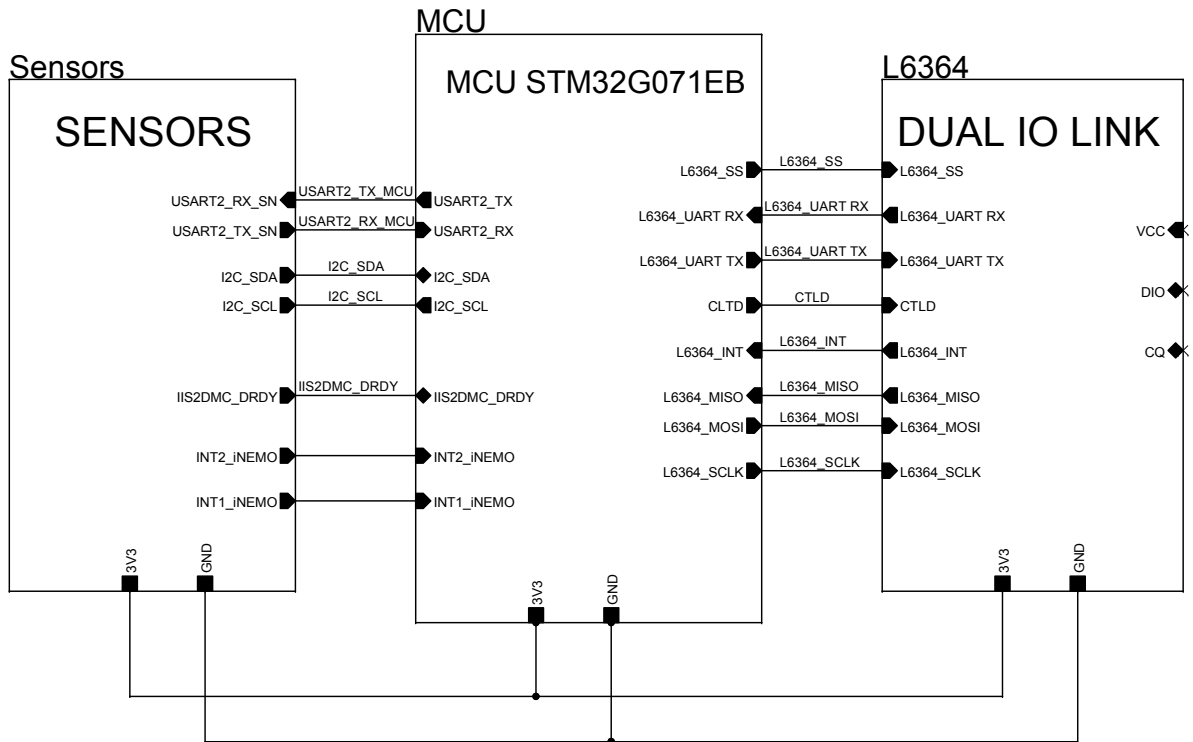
MCU

Sensors

SENSORS

USART2_RX_SN
USART2_TX_SN
I2C_SDA
I2C_SCL
IIS2DMC_DRDY
INT2_iNEMO
INT1_iNEMO
3V3
GND

USART2_TX_MCU
USART2_RX_MCU
I2C_SDA
I2C_SCL
IIS2DMC_DRDY

MCU STM32G071EB

USART2_TX
USART2_RX
I2C_SDA
I2C_SCL
IIS2DMC_DRDY
INT2_iNEMO
INT1_iNEMO
L6364_SS
L6364_UART RX
L6364_UART TX
CLTD
L6364_INT
L6364_MISO
L6364_MOSI
L6364_SCLK
3V3
GND

L6364_SS
L6364_UART RX
L6364_UART TX
CTLD
L6364_INT
L6364_MISO
L6364_MOSI
L6364_SCLK

L6364

DUAL IO LINK

L6364_SS
L6364_UART RX
L6364_UART TX
CTLD
L6364_INT
L6364_MISO
L6364_MOSI
L6364_SCLK
VCC
DIO
CQ
3V3
GND